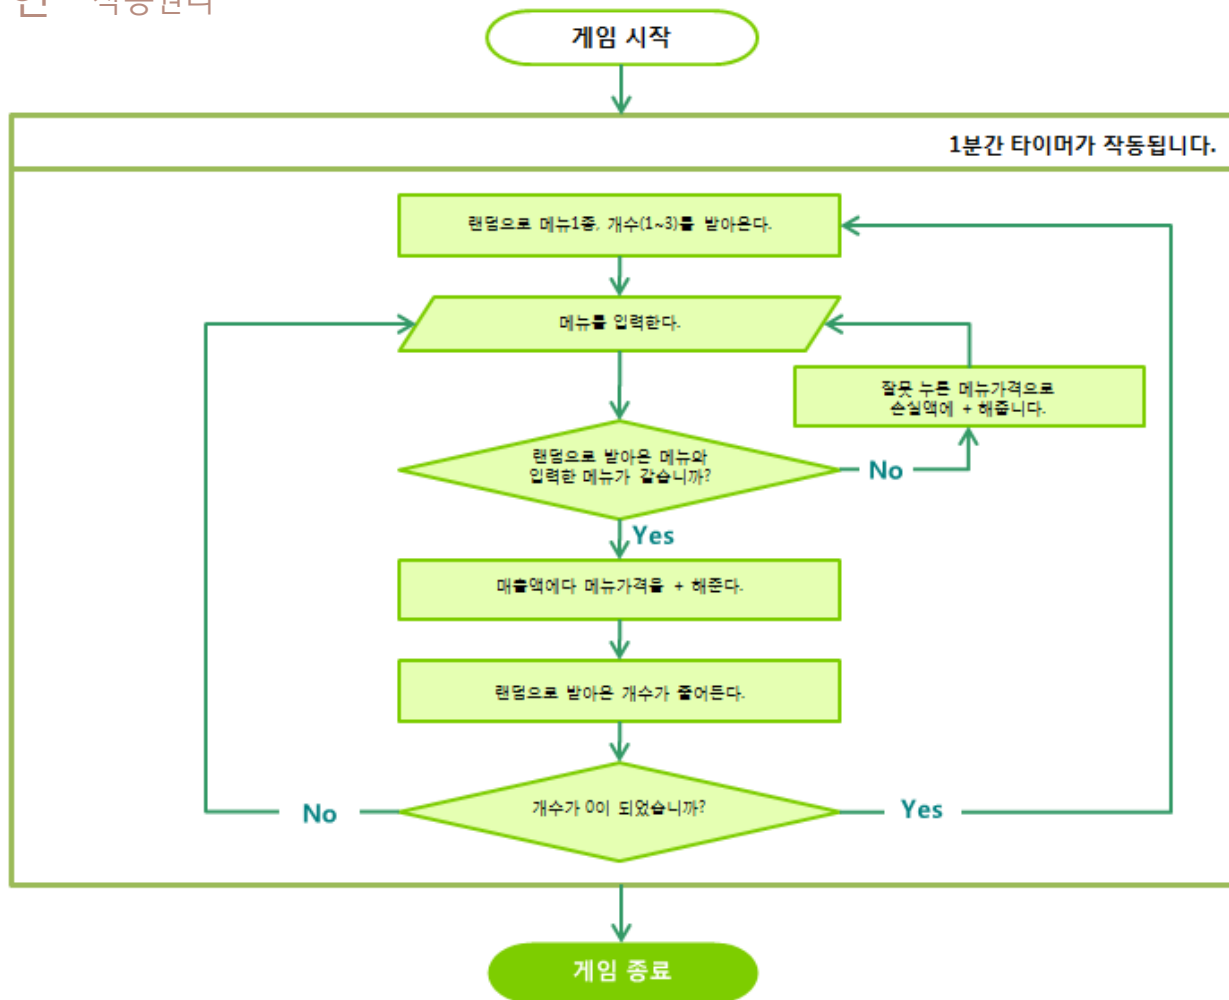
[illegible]

게임 시작

1분간 타이머가 작동됩니다.

랜덤으로 메뉴1종, 개수(1~3)를 받아온다.

메뉴를 입력한다.

잘못 누른 메뉴가격으로 손실액에 + 해줍니다.

랜덤으로 받아온 메뉴와 입력한 메뉴가 같습니까?

No

Yes

매출액에다 메뉴가격을 + 해준다.

랜덤으로 받아온 개수가 줄어든다.

No

개수가 0이 되었습니까?

Yes

게임 종료